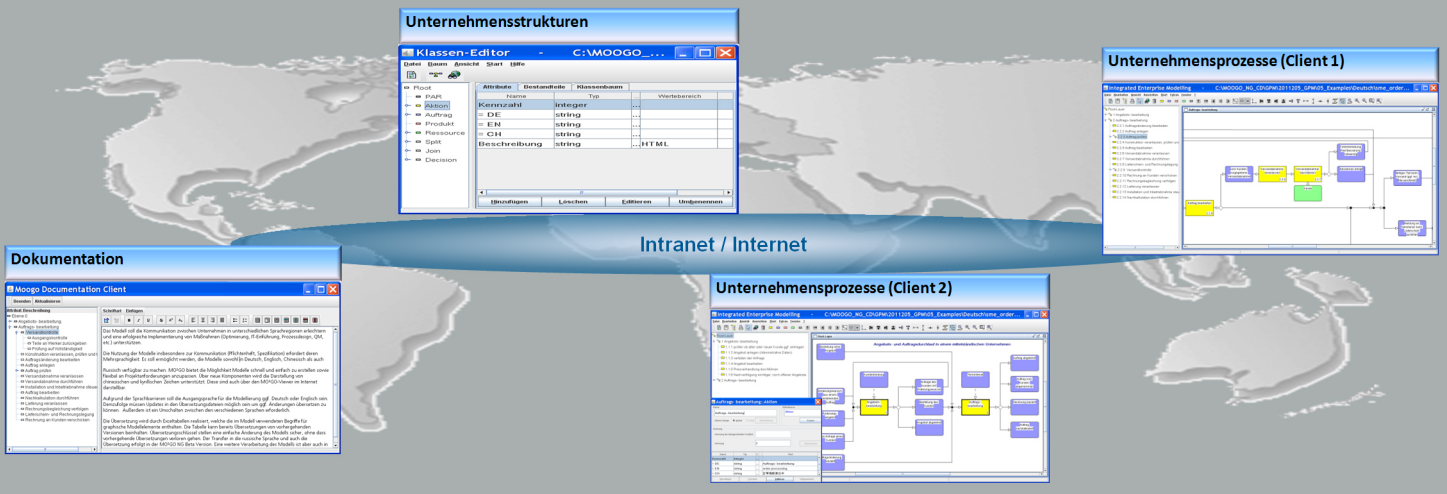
Unternehmensstrukturen

Klassen-Editor - C:\MOOGO_...

Datei Baum Ansicht Start Hilfe

Root
PAR
Aktion
Auftrag
Produkt
Ressource
Split
Join
Decision

Attribute | Bestandteile | Klassenbaum

| Name | Typ | Wertebereich |
|---|---|---|
| Kennzahl | integer | ... |
| = DE | string | ... |
| = EN | string | ... |
| = CH | string | ... |
| Beschreibung | string | ...HTML |

Hinzufügen | Löschen | Editieren | Umbenennen

Unternehmensprozesse (Client 1)

Integrated Enterprise Modelling C:\MOOGO_NG_CD\GPM\2011205_GPM\05_Examples\Deutsch\sme_order...

Intranet / Internet

Dokumentation

Moogo Documentation Client

Unternehmensprozesse (Client 2)

Integrated Enterprise Modelling C:\MOOGO_NG_CD\GPM\2011205_GPM\05_Examples\Deutsch\sme_order...

Angebots- und Auftragsabwicklung in einem mittelständischen Unternehmen

Auftrags- bearbeitung: Aktion

Das Modell soll die Kommunikation zwischen Unternehmen in unterschiedlichen Sprachregionen erleichtern und eine erfolgreiche Implementierung von Maßnahmen (Optimierung, IT-Einführung, Prozessdesign, QM, etc.) unterstützen.

Die Nutzung der Modelle insbesondere zur Kommunikation (Pflichtenheft, Spezifikation) erfordert deren Mehrsprachigkeit.